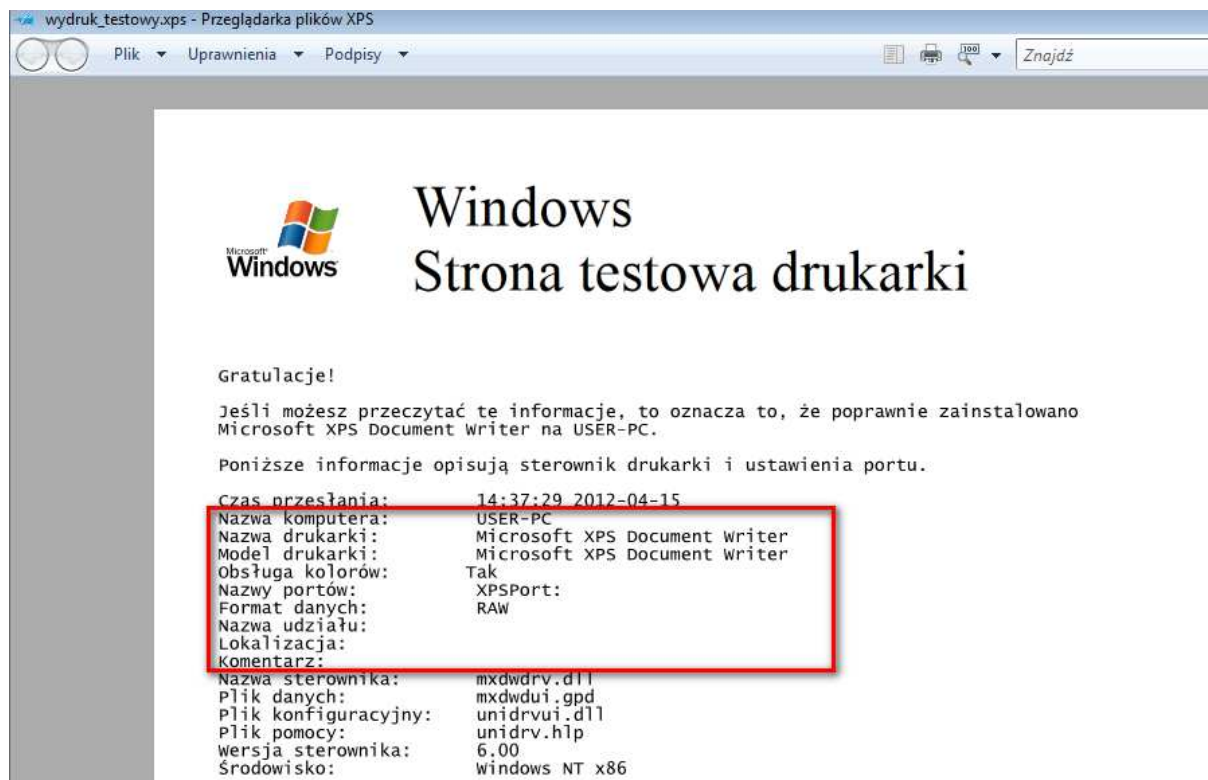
wydruk_testowy.xps - Przeglądarka plików XPS

Plik ▾ Uprawnienia ▾ Podpisy ▾

Znajdź

Microsoft Windows

Windows
Strona testowa drukarki

Gratulacje!

Jeśli możesz przeczytać te informacje, to oznacza to, że poprawnie zainstalowano Microsoft XPS Document Writer na USER-PC.

Poniższe informacje opisują sterownik drukarki i ustawienia portu.

| | |
|---|---|
| Czas przesłania: | 14:37:29 2012-04-15 |
| Nazwa komputera: | USER-PC |
| Nazwa drukarki: | Microsoft XPS Document Writer |
| Model drukarki: | Microsoft XPS Document Writer |
| Obsługa kolorów: | Tak |
| Nazwy portów: | XPSPort: |
| Format danych: | RAW |
| Nazwa udziału: | |
| Lokalizacja: | |
| Komentarz: | |
| Nazwa sterownika: | mxdwdrv.dll |
| Plik danych: | mxdwdui.gpd |
| Plik konfiguracyjny: | unidrvui.dll |
| Plik pomocy: | unidrv.hlp |
| Wersja sterownika: | 6.00 |
| Środowisko: | Windows NT x86 |